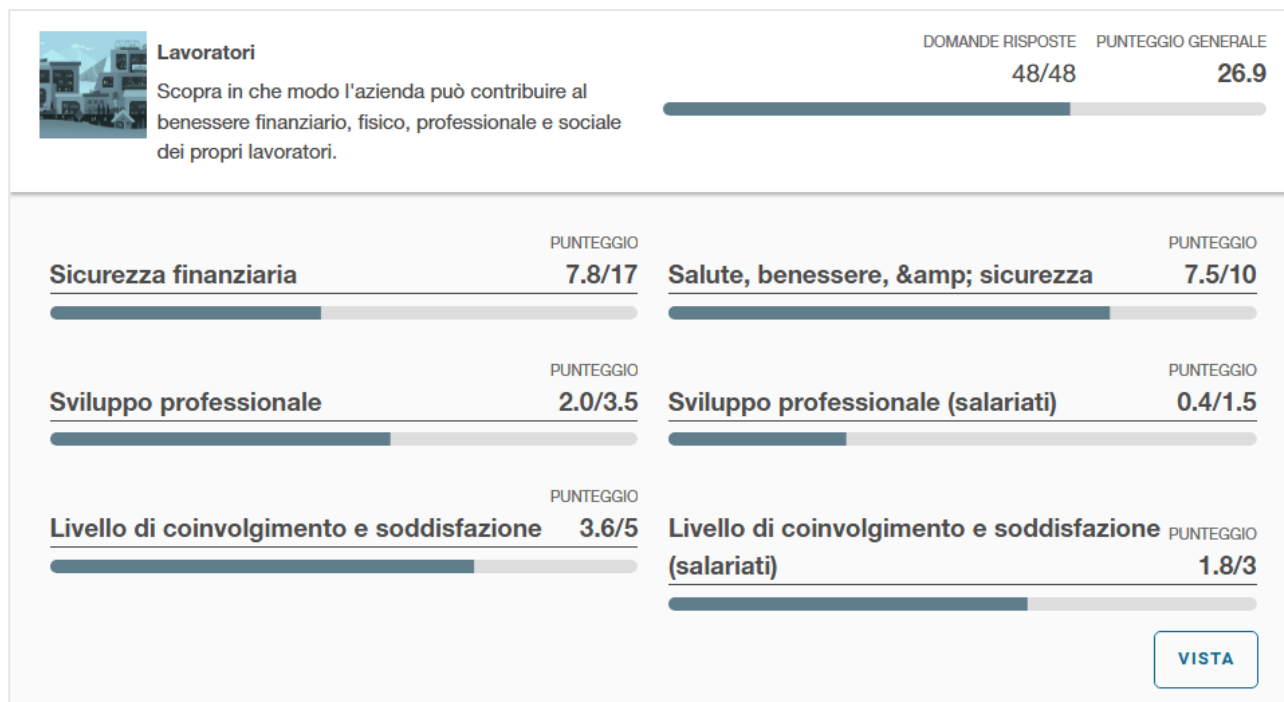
Lavoratori

Scopra in che modo l'azienda può contribuire al benessere finanziario, fisico, professionale e sociale dei propri lavoratori.

DOMANDE RISPOSTE
48/48

PUNTEGGIO GENERALE
26.9

PUNTEGGIO
Sicurezza finanziaria 7.8/17

PUNTEGGIO
Salute, benessere, &amp; sicurezza 7.5/10

PUNTEGGIO
Sviluppo professionale 2.0/3.5

PUNTEGGIO
Sviluppo professionale (salariati) 0.4/1.5

PUNTEGGIO
Livello di coinvolgimento e soddisfazione 3.6/5

PUNTEGGIO
Livello di coinvolgimento e soddisfazione (salariati) 1.8/3

VISTA